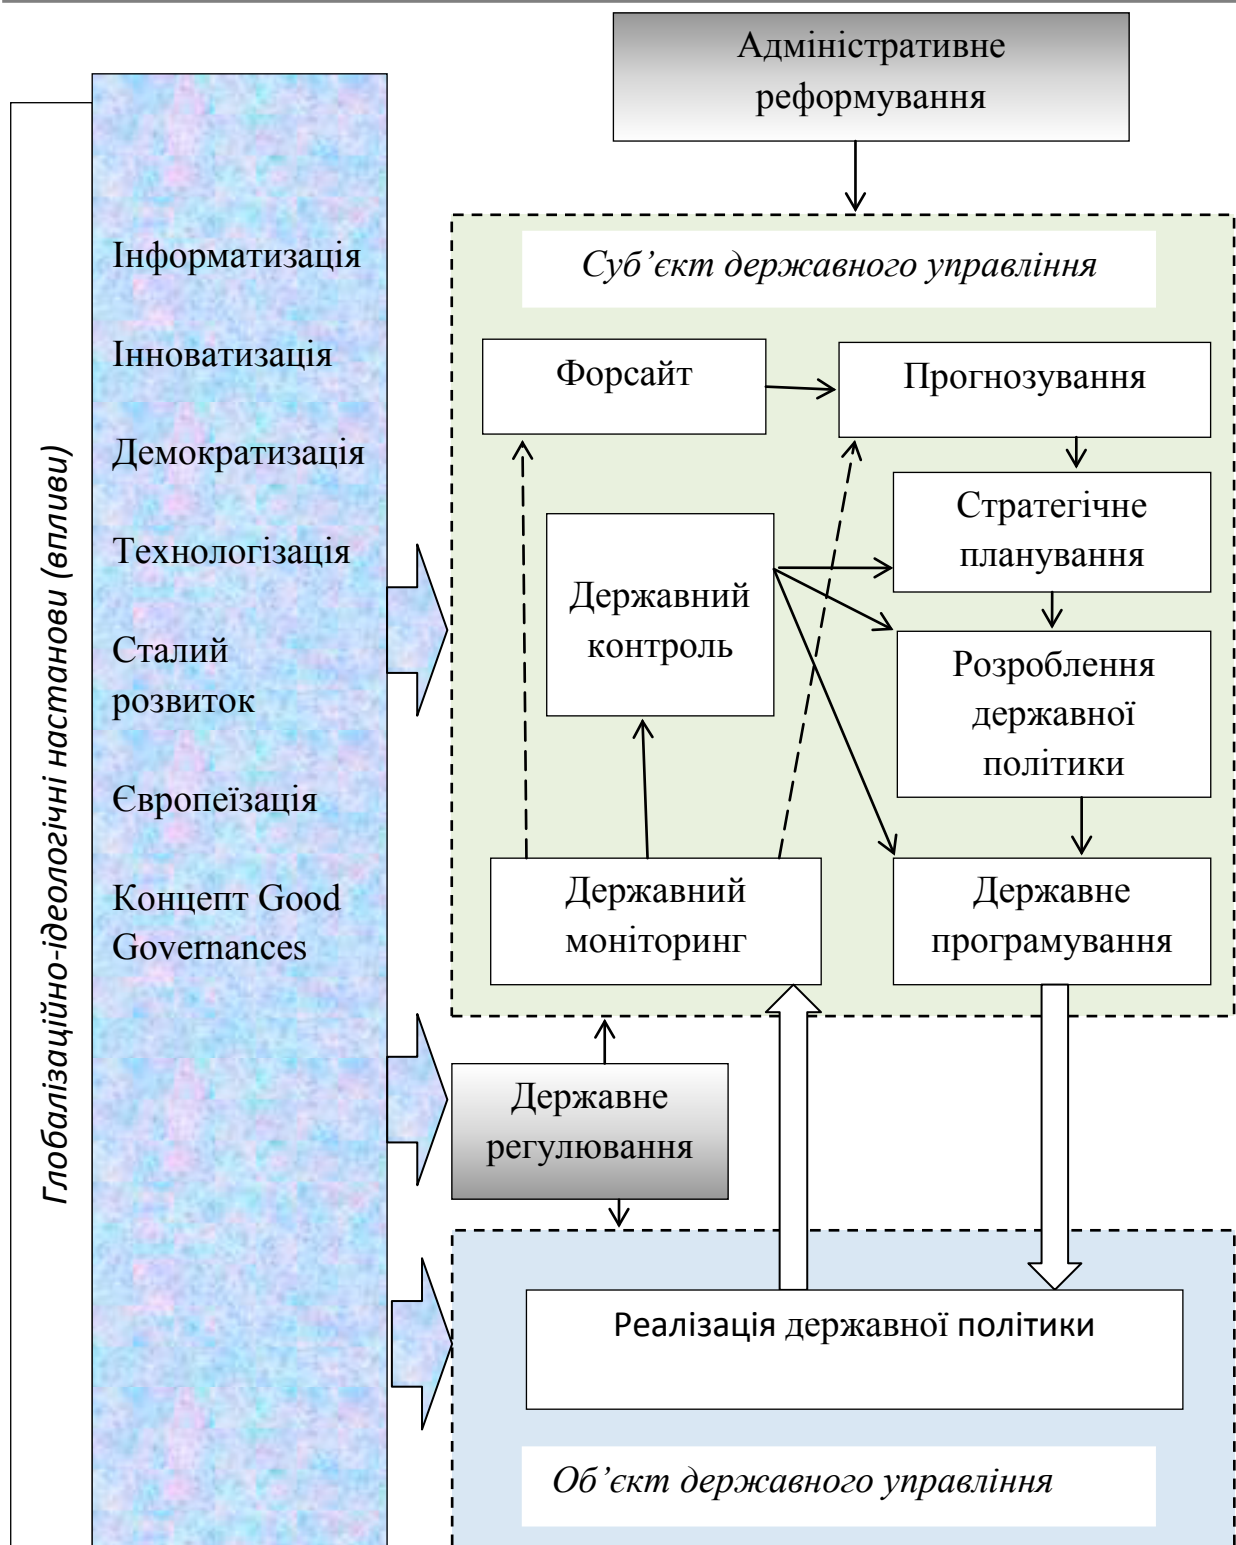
Глобалізаційно-ідеологічні настанови (впливи)

Інформатизація

Інноватизація

Демократизація

Технологізація

Сталий розвиток

Європеїзація

Концепт Good Governances

Адміністративне реформування

Суб'єкт державного управління

Форсайт

Прогнозування

Стратегічне планування

Державний контроль

Розроблення державної політики

Державний моніторинг

Державне програмування

Державне регулювання

Реалізація державної політики

Об'єкт державного управління